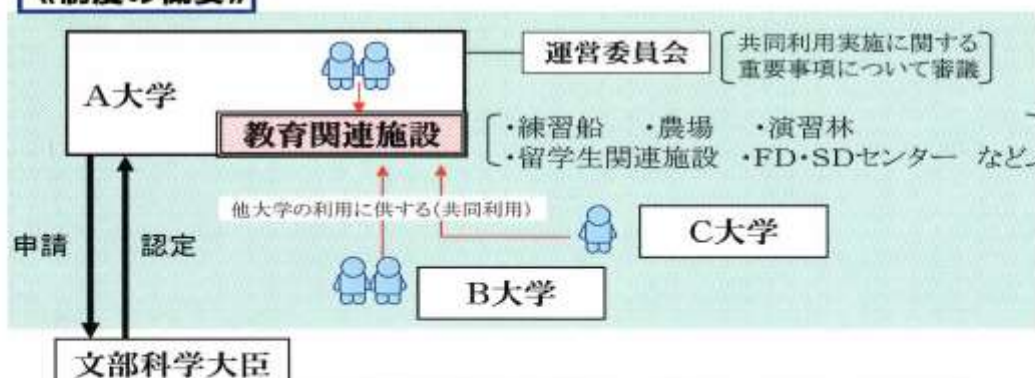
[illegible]

A大学

運営委員会

共同利用実施に関する重要事項について審議

教育関連施設

・練習船　・農場　・演習林
・留学生関連施設　・FD・SDセンター　など

他大学の利用に供する(共同利用)

C大学

申請

認定

B大学

文部科学大臣